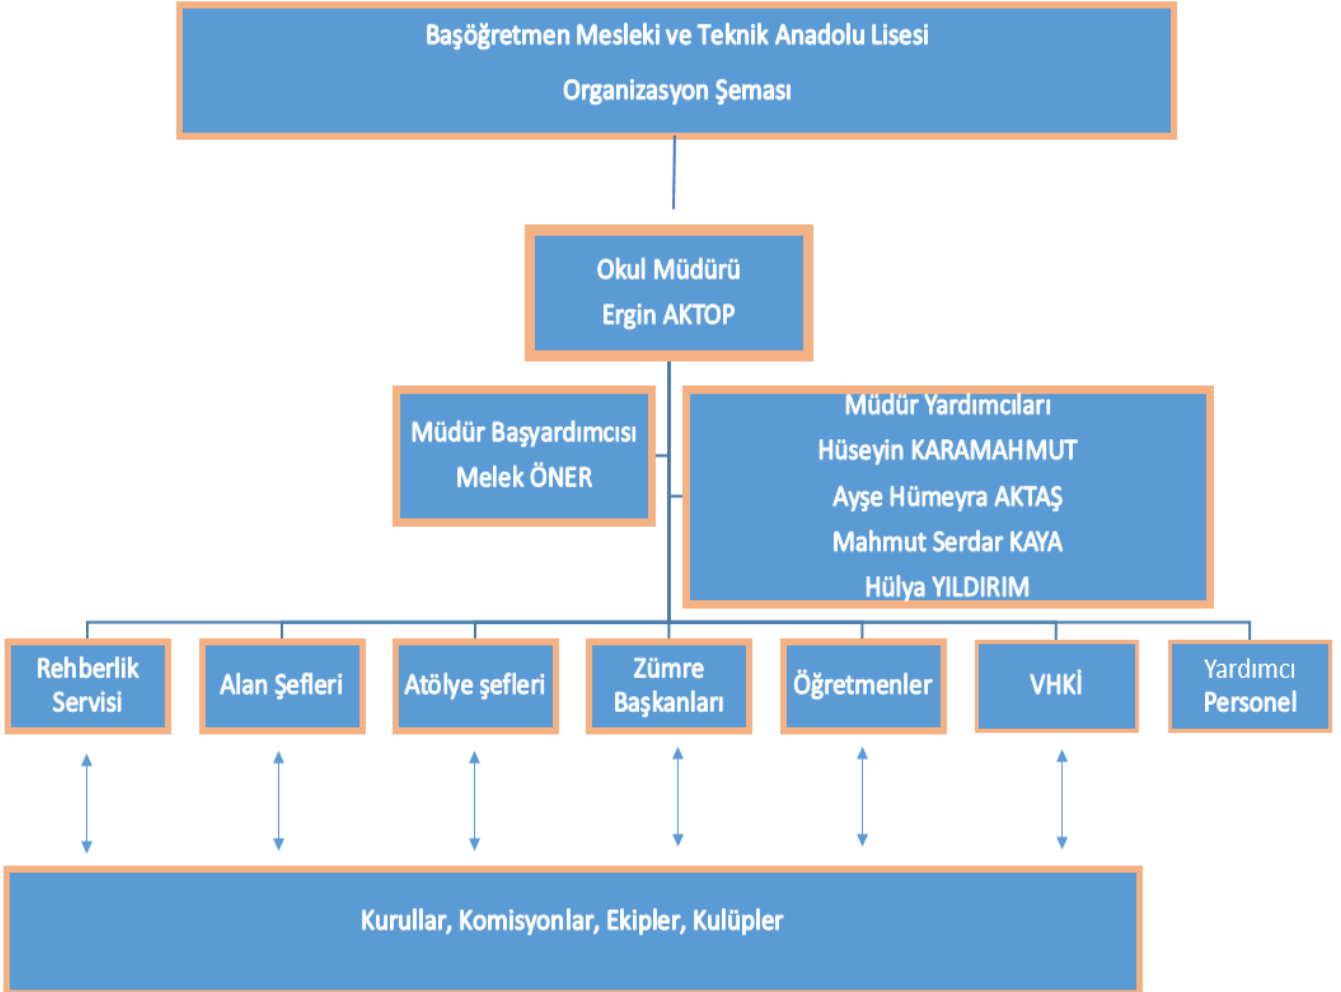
Başöğretmen Mesleki ve Teknik Anadolu Lisesi

Organizasyon Şeması

Okul Müdürü

Ergin AKTOP

Müdür Başyardımcısı

Melek ÖNER

Müdür Yardımcıları

Hüseyin KARAMAHMUT

Ayşe Hümeyra AKTAŞ

Mahmut Serdar KAYA

Hülya YILDIRIM

Rehberlik Servisi

Alan Şefleri

Atölye şefleri

Zümre Başkanları

Öğretmenler

VHKİ

Yardımcı Personel

Kurullar, Komisyonlar, Ekipler, Kulüpler